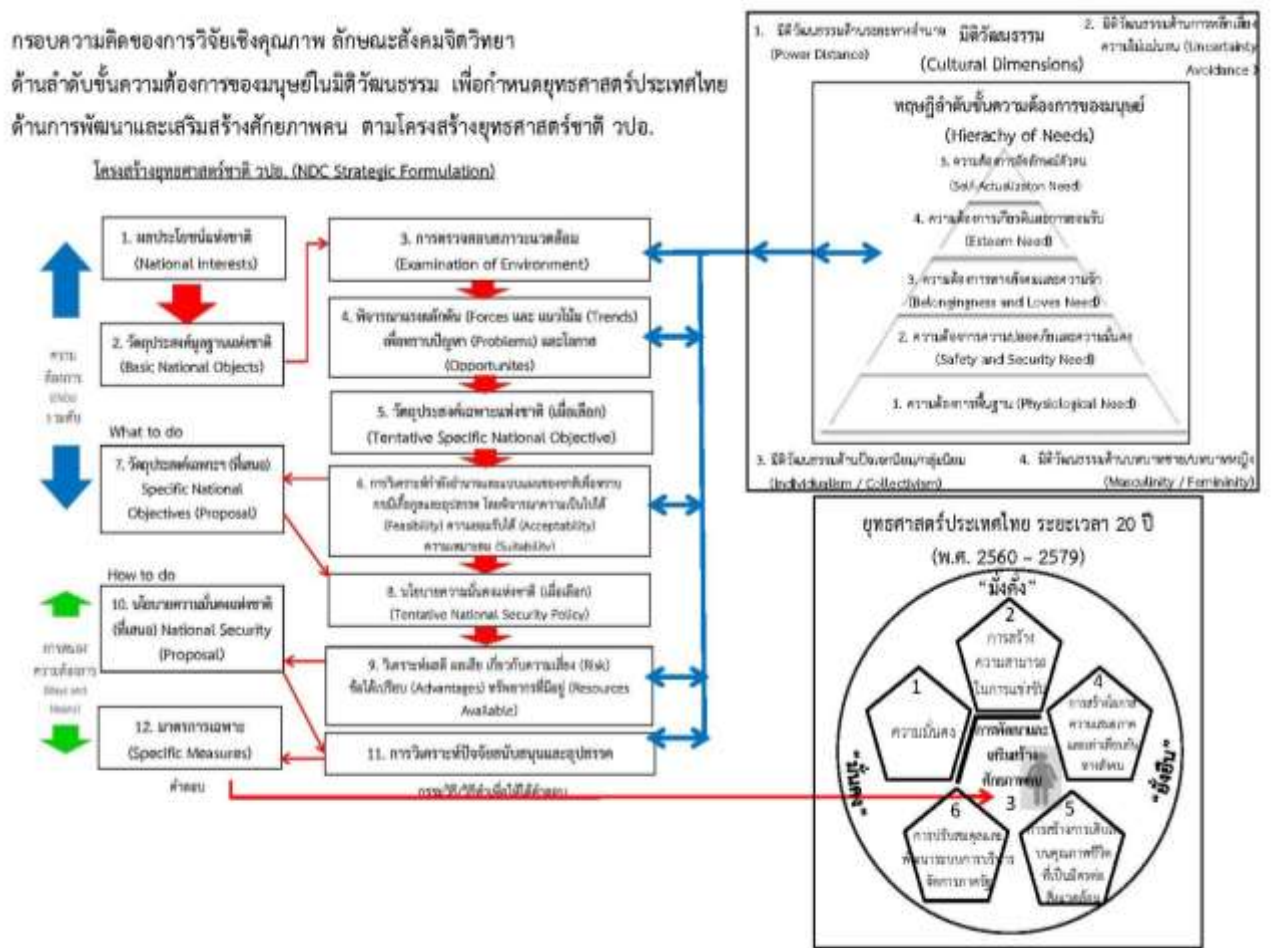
กรอบความคิดของการวิจัยเชิงคุณภาพ ลักษณะสังคมจิตวิทยา ด้านลำดับขั้นความต้องการของมนุษย์ในมิติวัฒนธรรม เพื่อกำหนดยุทธศาสตร์ประเทศไทย ด้านการพัฒนาและเสริมสร้างศักยภาพคน ตามโครงสร้างยุทธศาสตร์ชาติ วปอ.

โครงสร้างยุทธศาสตร์ชาติ วปอ. (NDC Strategic Formulation)

1. ผลประโยชน์แห่งชาติ (National Interests)

2. วัตถุประสงค์พื้นฐานแห่งชาติ (Basic National Objects)

ความต้องการ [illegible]

What to do

7. วัตถุประสงค์เฉพาะ (ที่เสนอ) Specific National Objectives (Proposal)

How to do

10. นโยบายความมั่นคงแห่งชาติ (ที่เสนอ) National Security (Proposal)

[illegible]

12. มาตรการเฉพาะ (Specific Measures)

คำตอบ

3. การตรวจสอบสภาวะแวดล้อม (Examination of Environment)

4. พิจารณาแรงผลักดัน (Forces และ แนวโน้ม (Trends) เพื่อหาปัญหา (Problems) และโอกาส (Opportunites)

5. วัตถุประสงค์เฉพาะแห่งชาติ (เบื้องต้น) (Tentative Specific National Objective)

6. การวิเคราะห์ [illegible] (Feasibility) ความยอมรับได้ (Acceptability) ความเหมาะสม (Suitability)

8. นโยบายความมั่นคงแห่งชาติ (เบื้องต้น) (Tentative National Security Policy)

9. วิเคราะห์ผลดี ผลเสีย เกี่ยวกับความเสี่ยง (Risk) ข้อได้เปรียบ (Advantages) ทรัพยากรที่มีอยู่ (Resources Available)

11. การวิเคราะห์ปัจจัยสนับสนุนและอุปสรรค

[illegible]

1. มิติวัฒนธรรมด้านระยะห่างอำนาจ (Power Distance)

มิติวัฒนธรรม (Cultural Dimensions)

2. มิติวัฒนธรรมด้านการหลีกเลี่ยงความไม่แน่นอน (Uncertainty Avoidance)

ทฤษฎีลำดับขั้นความต้องการของมนุษย์ (Hierachy of Needs)

5. ความต้องการเข้าใจตนเองอย่างแท้จริง (Self-Actualization Need)

4. ความต้องการเกียรติและการยอมรับ (Esteam Need)

3. ความต้องการทางสังคมและความรัก (Belongingness and Loves Need)

2. ความต้องการความปลอดภัยและความมั่นคง (Safety and Security Need)

1. ความต้องการพื้นฐาน (Physiological Need)

3. มิติวัฒนธรรมด้านปัจเจกนิยม/กลุ่มนิยม (Individualism / Collectivism)

4. มิติวัฒนธรรมด้านบทบาทชาย/บทบาทหญิง (Masculinity / Femininity)

ยุทธศาสตร์ประเทศไทย ระยะเวลา 20 ปี (พ.ศ. 2560 – 2579)

"มั่งคั่ง"

"มั่นคง"

"ยั่งยืน"

1 ความมั่นคง

2 การสร้างความสามารถในการแข่งขัน

3 การพัฒนาและเสริมสร้างศักยภาพคน

4 การสร้างโอกาสความเสมอภาคและเท่าเทียมกันทางสังคม

5 การสร้างการเติบโตบนคุณภาพชีวิตที่เป็นมิตรต่อสิ่งแวดล้อม

6 การปรับสมดุลและพัฒนาระบบการบริหารจัดการภาครัฐ